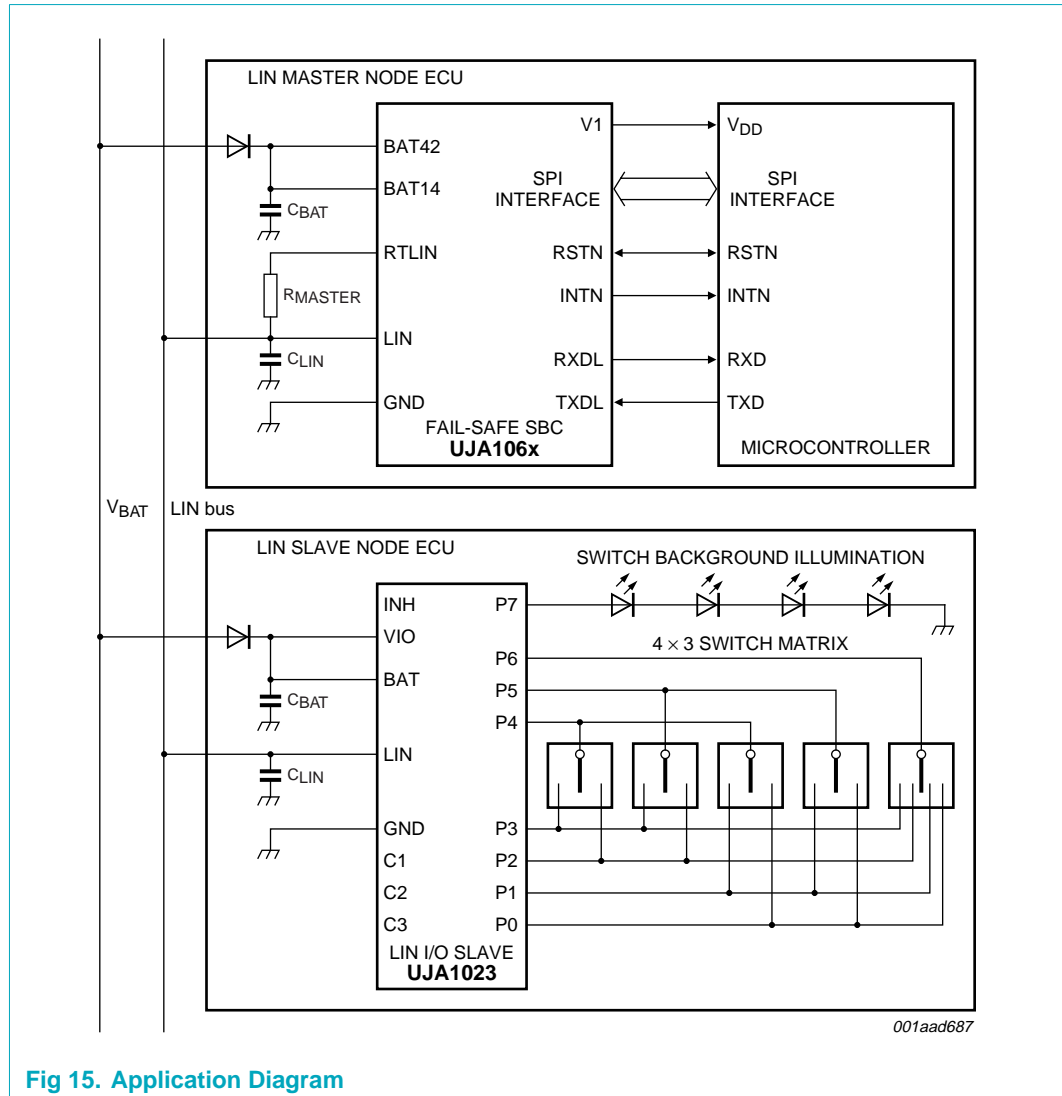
LIN MASTER NODE ECU

BAT42
$C_{BAT}$
BAT14
RTLIN
$R_{MASTER}$
LIN
$C_{LIN}$
GND

V1
SPI INTERFACE
RSTN
INTN
RXDL
TXDL
FAIL-SAFE SBC
UJA106x

$V_{DD}$
SPI INTERFACE
RSTN
INTN
RXD
TXD
MICROCONTROLLER

$V_{BAT}$
LIN bus

LIN SLAVE NODE ECU
SWITCH BACKGROUND ILLUMINATION

INH
VIO
BAT
$C_{BAT}$
LIN
$C_{LIN}$
GND
C1
C2
C3

P7
P6
P5
P4
P3
P2
P1
P0
LIN I/O SLAVE
UJA1023

4 × 3 SWITCH MATRIX

001aad687

Fig 15. Application Diagram